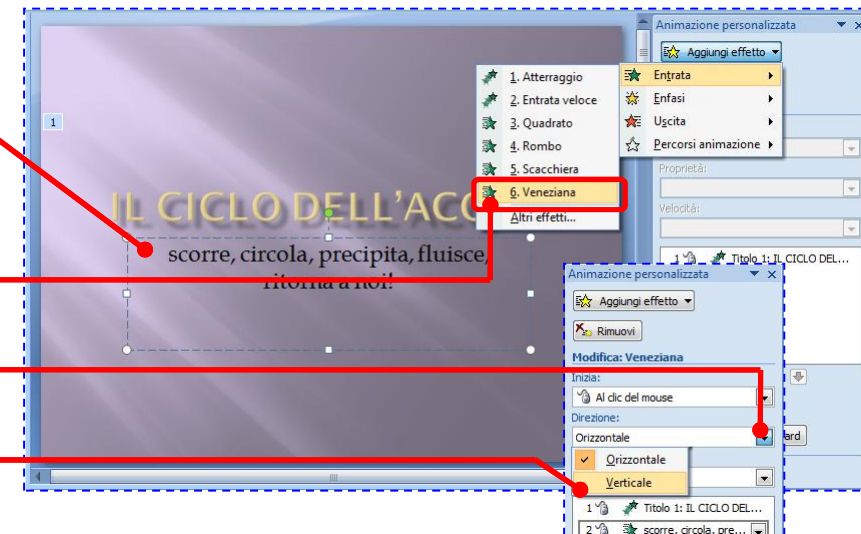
1

IL CICLO DELL'ACQ

scorre, circola, precipita, fluisce, ritorna a noi!

1. Atterraggio
2. Entrata veloce
3. Quadrato
4. Rombo
5. Scacchiera
6. Veneziana
Altri effetti...

Entrata
Enfasi
Uscita
Percorsi animazione

Animazione personalizzata
Aggiungi effetto
Proprietà:
Velocità:
1 Titolo 1: IL CICLO DEL...

Animazione personalizzata
Aggiungi effetto
Rimuovi
Modifica: Veneziana
Inizia:
Al clic del mouse
Direzione:
Orizzontale
Orizzontale
Verticale
1 Titolo 1: IL CICLO DEL...
2 scorre, circola, pre...
ard